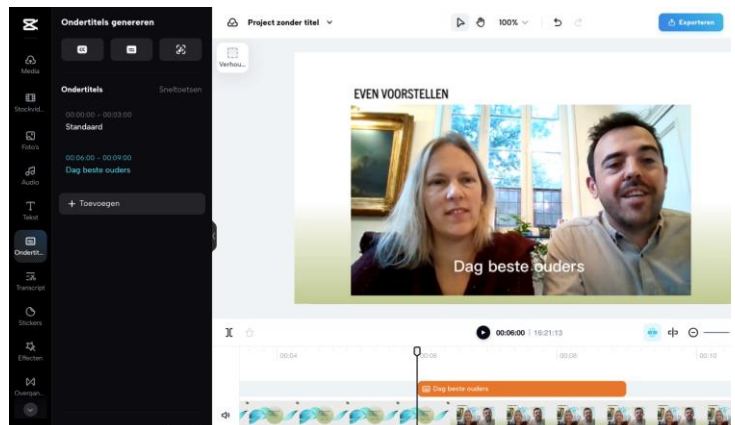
Ondertitels genereren

Project zonder titel

100%

Exporteren

Media

Stockvid...

Foto's

Audio

Tekst

Ondertit...

Transcript

Stickers

Effecten

Overgan...

Verhou...

Ondertitels

Sneltoetsen

00:00:00 – 00:03:00
Standaard

00:06:00 – 00:09:00
Dag beste ouders

+ Toevoegen

EVEN VOORSTELLEN

Dag beste ouders

00:06:00 | 15:21:13

00:04

00:06

00:08

00:10

Dag beste ouders